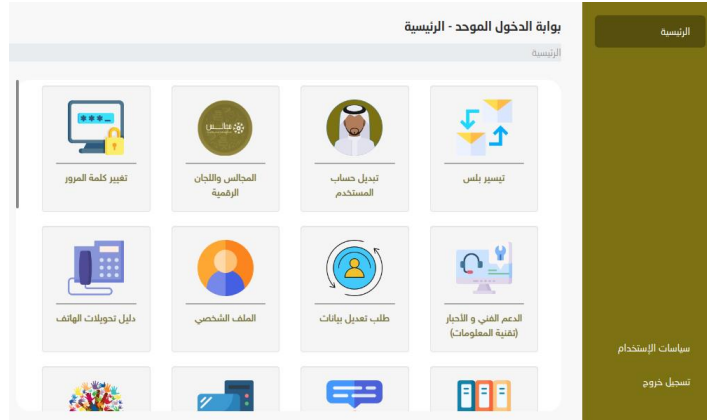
بوابة الدخول الموحد - الرئيسية

الرئيسية

الرئيسية

تيسير بلس

تبديل حساب المستخدم

مجالس

المجالس واللجان الرقمية

***_

تغيير كلمة المرور

الدعم الفني و الأخبار (تقنية المعلومات)

طلب تعديل بيانات

الملف الشخصي

دليل تحويلات الهاتف

سياسات الإستخدام

تسجيل خروج